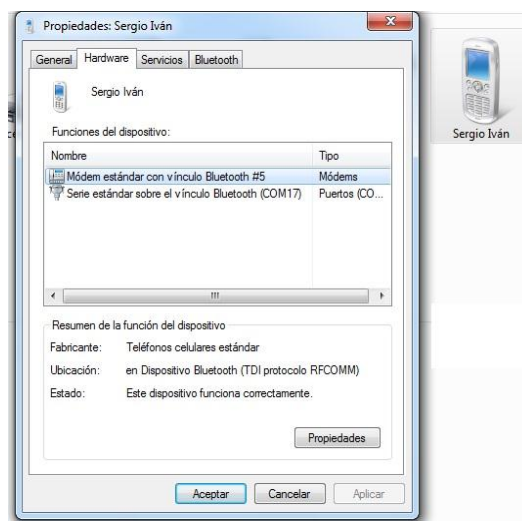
Propiedades: Sergio Iván

General | Hardware | Servicios | Bluetooth

Sergio Iván

Funciones del dispositivo:

| Nombre | Tipo |
|---|---|
| Módem estándar con vínculo Bluetooth #5 | Módems |
| Serie estándar sobre el vínculo Bluetooth (COM17) | Puertos (CO... |

Resumen de la función del dispositivo

Fabricante: Teléfonos celulares estándar

Ubicación: en Dispositivo Bluetooth (TDI protocolo RFCOMM)

Estado: Este dispositivo funciona correctamente.

Propiedades

Aceptar | Cancelar | Aplicar

Sergio Iván